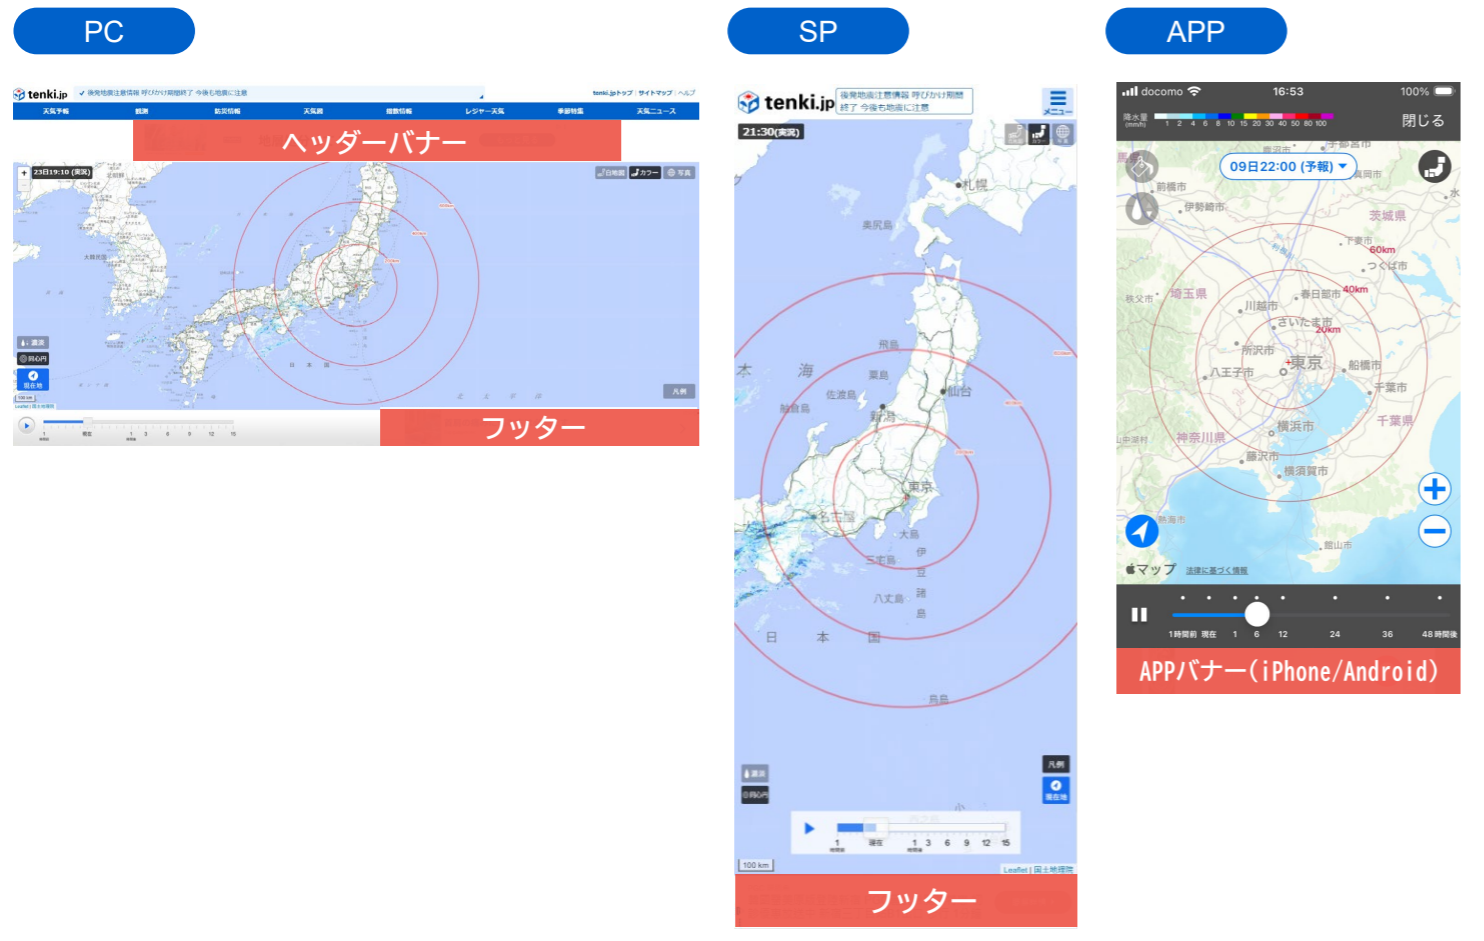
PC

SP

APP

tenki.jp

後発地震注意情報 呼びかけ期間終了 今後も地震に注意

tenki.jpトップ | サイトマップ | ヘルプ

天気予報 | 観測 | 防災情報 | 天気図 | 指数情報 | レジャー天気 | 季節特集 | 天気ニュース

ヘッダーバナー

23日19:10 (実況)

白地図 | カラー | 写真

雨雲

現在地

凡例

フッター

tenki.jp

後発地震注意情報 呼びかけ期間終了 今後も地震に注意

メニュー

21:30(実況)

札幌

奥尻島

飛島

粟島

佐渡島

輪島

新潟

仙台

東京

名古屋

大島

三宅島

八丈島

日本海

太平洋

鳥島

凡例

現在地

100 km

フッター

docomo 16:53 100%

降水量 (mm/h)

1 2 4 6 8 10 15 20 30 40 50 80 100

閉じる

09日22:00 (予報)

前橋市

伊勢崎市

茨城県

宇都宮市

下妻市

60km

つくば市

埼玉県

秩父市

春日部市

40km

川越市

さいたま市

20km

所沢市

東京

八王子市

船橋市

千葉市

千葉県

横浜市

神奈川県

藤沢市

横須賀市

熱海市

館山市

マップ

法律に基づく情報

1時間前 現在 1 6 12 24 36 48時間後

APPバナー(iPhone/Android)